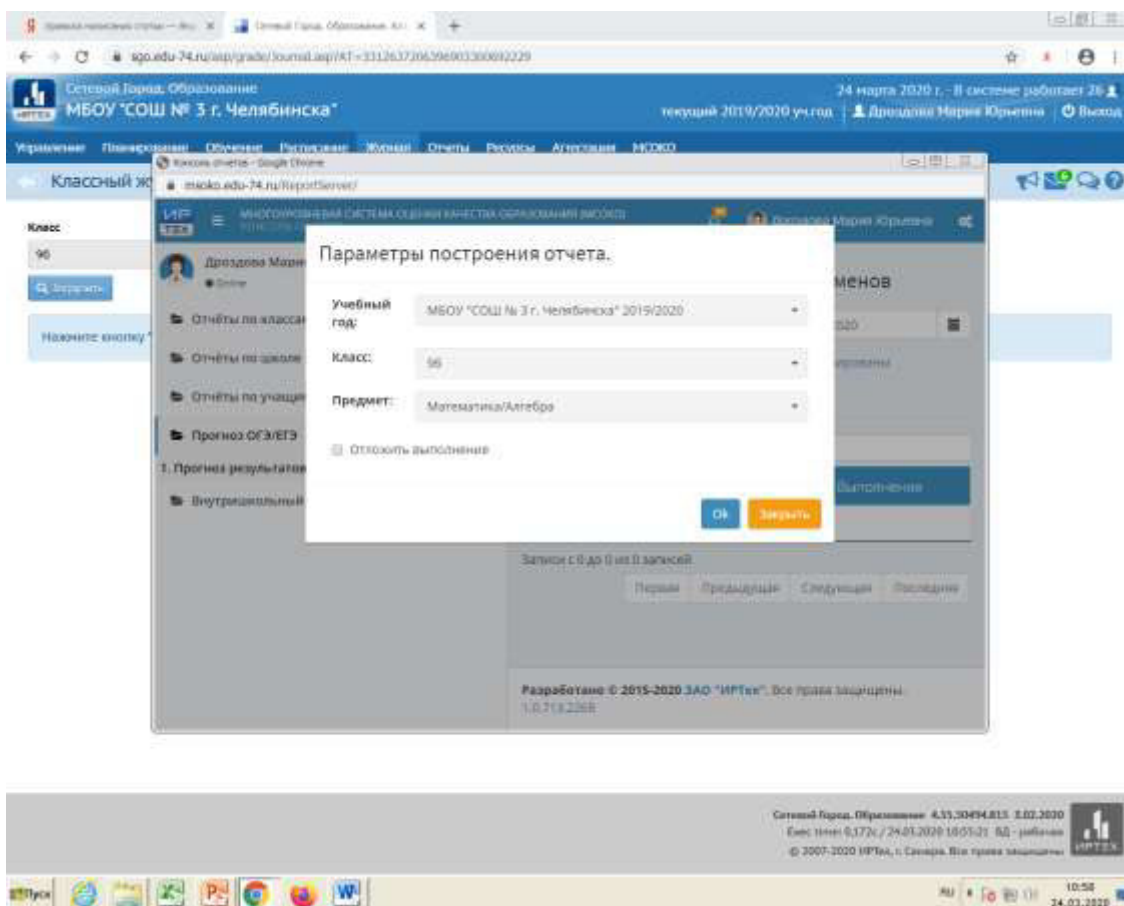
Сетевой Город. Образование
МБОУ "СОШ № 3 г. Челябинска"
24 марта 2020 г. - В системе работает 26
текущий 2019/2020 уч.год | Дроздова Мария Юрьевна | Выход

sgo.edu-74.ru/asp/grade/Journal.asp?AT=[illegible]

Управление Планирование Обучение Расписание Журнал Отчеты Ресурсы Аттестация МСОКО

Классный ж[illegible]

Класс
9б
Загрузить

Нажмите кнопку "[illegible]

Консоль отчетов - Google Chrome
msoko.edu-74.ru/ReportServer/

МНОГОУРОВНЕВАЯ СИСТЕМА ОЦЕНКИ КАЧЕСТВА ОБРАЗОВАНИЯ (МСОКО)
Дроздова Мария Юрьевна

Дроздова Мари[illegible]
Online

Отчёты по классам
Отчёты по школе
Отчёты по учащи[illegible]
Прогноз ОГЭ/ЕГЭ
1. Прогноз результатов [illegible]
Внутришкольный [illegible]

менов
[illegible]020
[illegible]ированы
Выполнение

Записи с 0 до 0 из 0 записей
Первая Предыдущая Следующая Последняя

Разработано © 2015-2020 ЗАО "ИРТех". Все права защищены.
1.0.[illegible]

Параметры построения отчета.

Учебный год:
МБОУ "СОШ № 3 г. Челябинска" 2019/2020
Класс:
9б
Предмет:
Математика/Алгебра
Отложить выполнение
Ок
Закрыть

Сетевой Город. Образование 4.55.50494.815 3.02.2020
Exec time: 0,172c / 24.03.2020 10:55:21 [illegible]
© 2007-2020 ИРТех, г. Самара. Все права защищены

Пуск
RU 10:58 24.03.2020